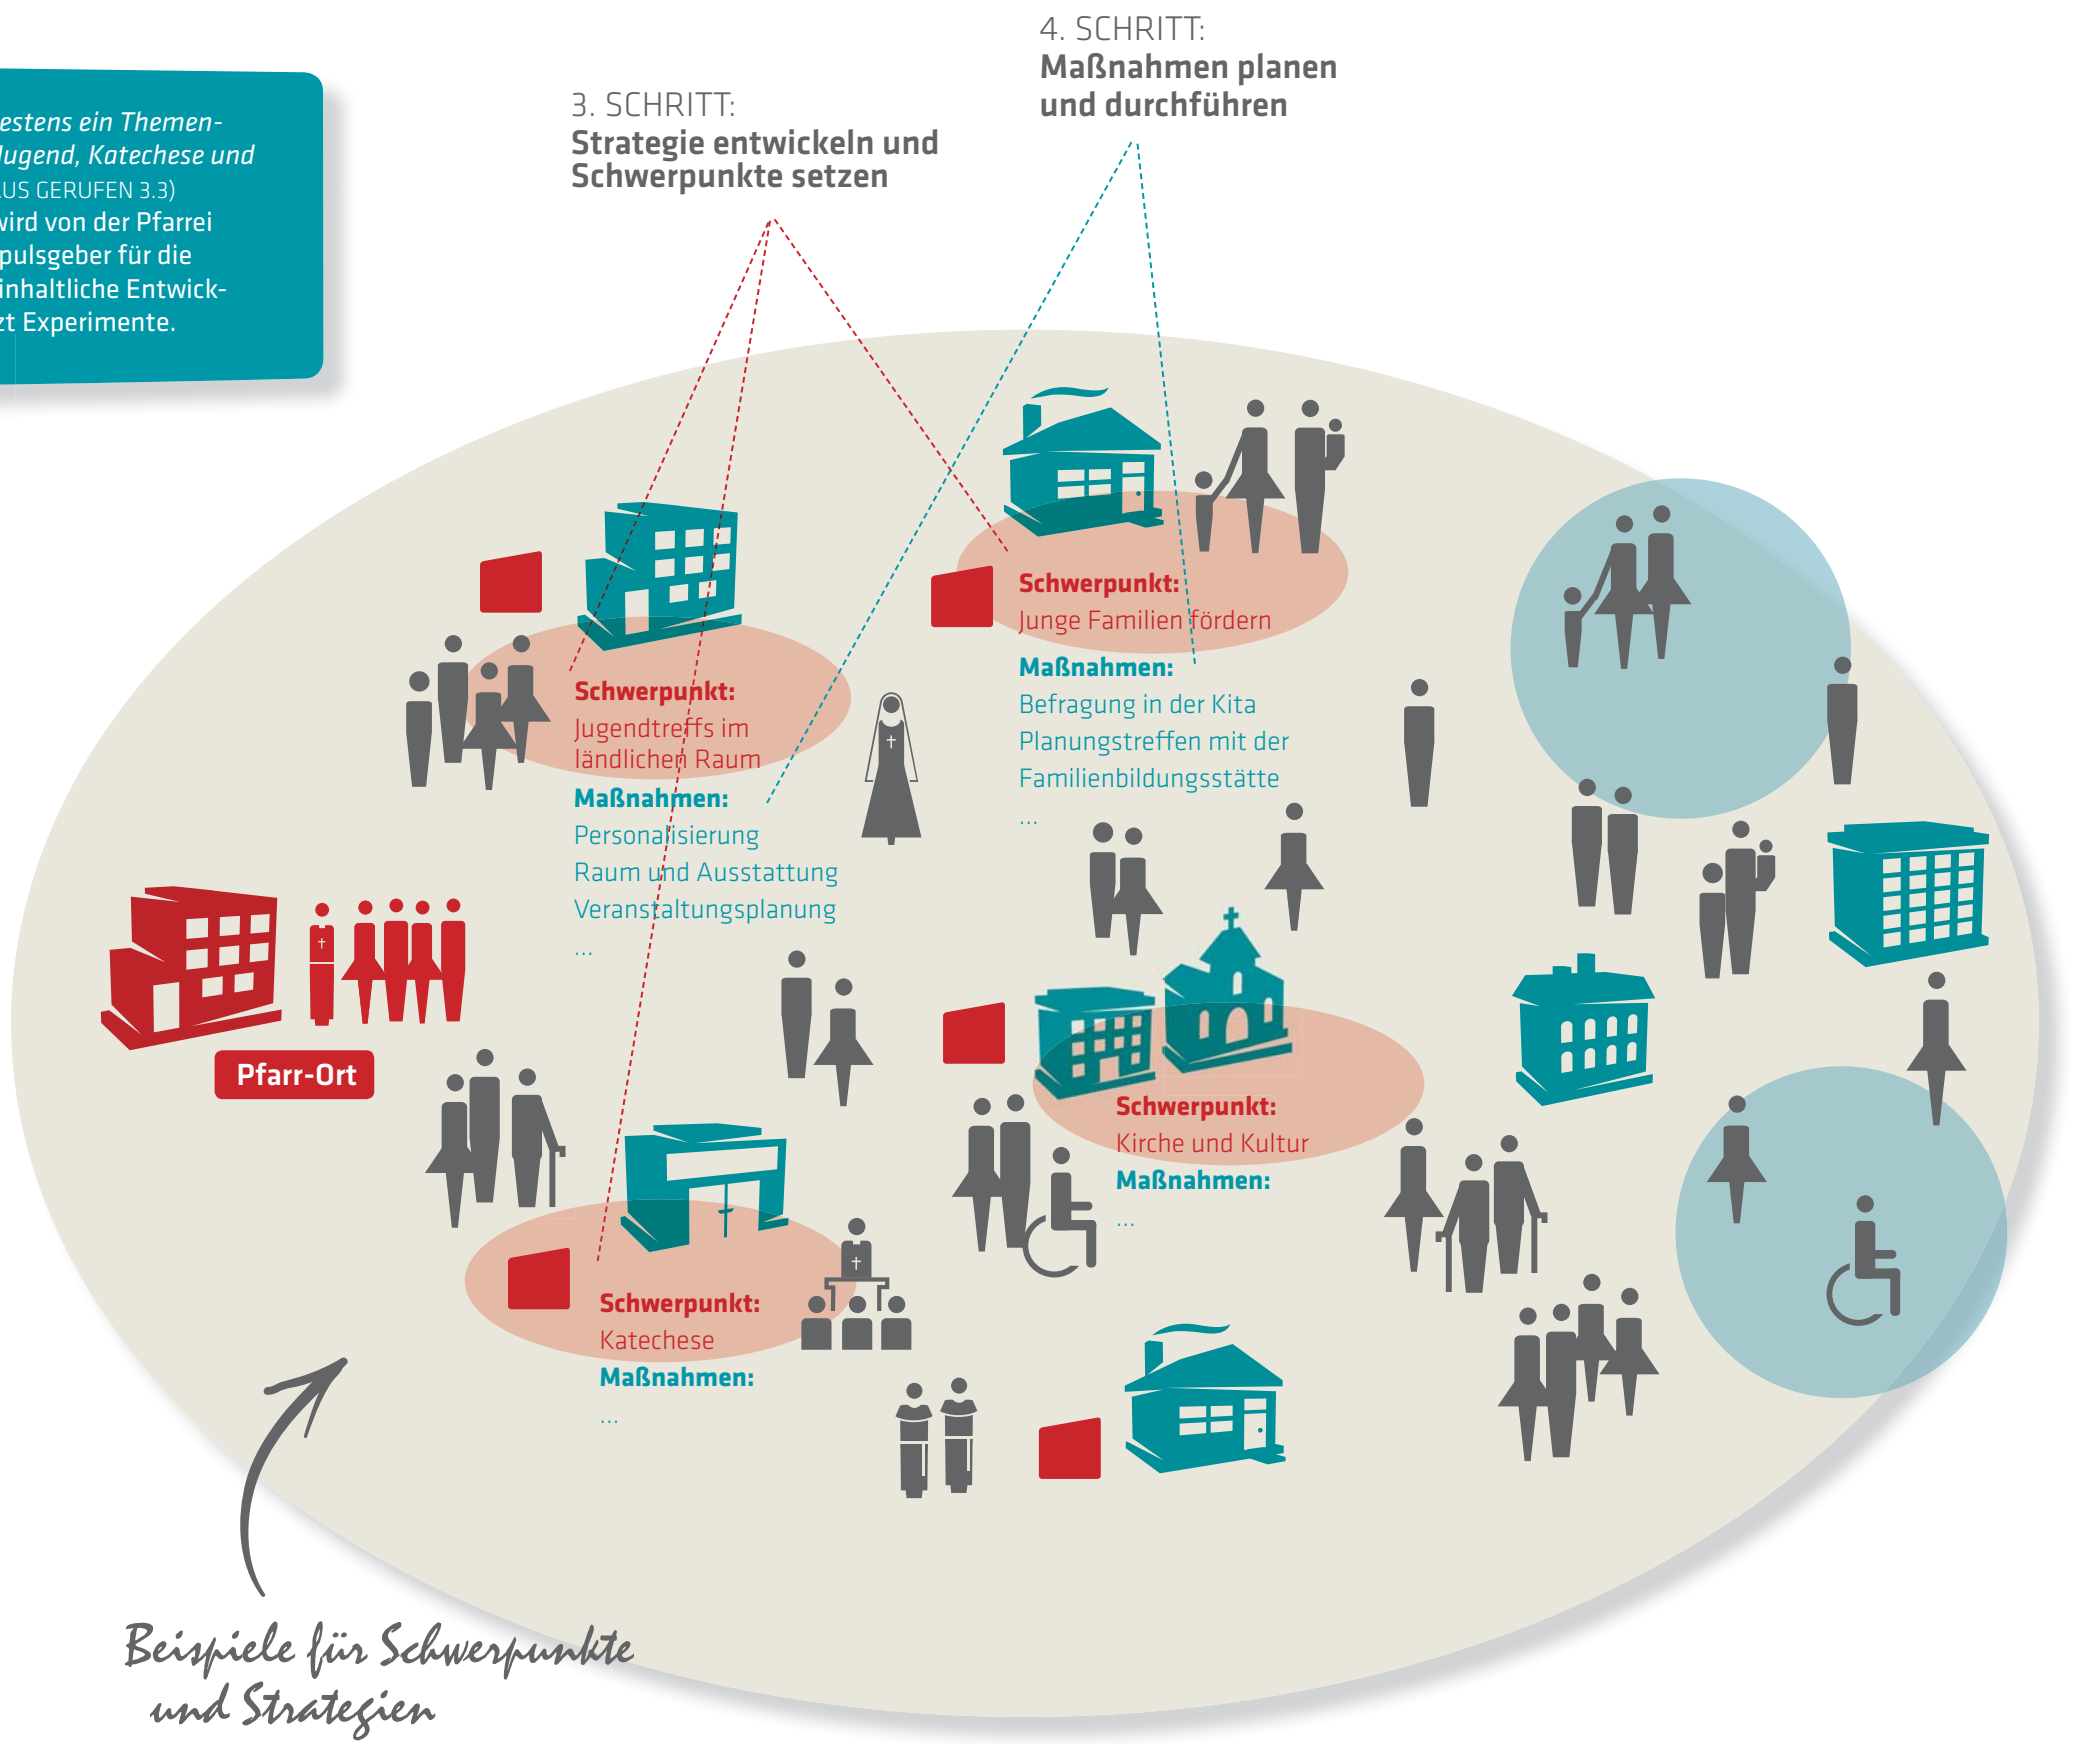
estens ein Themen-
Jugend, Katechese und
US GERUFEN 3.3)
wird von der Pfarrei
pulsgeber für die
inhaltliche Entwick-
zt Experimente.

3. SCHRITT:
Strategie entwickeln und Schwerpunkte setzen

4. SCHRITT:
Maßnahmen planen und durchführen

Schwerpunkt:
Junge Familien fördern
Maßnahmen:
Befragung in der Kita
Planungstreffen mit der Familienbildungsstätte
...

Schwerpunkt:
Jugendtreffs im ländlichen Raum
Maßnahmen:
Personalisierung
Raum und Ausstattung
Veranstaltungsplanung
...

Pfarr-Ort

Schwerpunkt:
Kirche und Kultur
Maßnahmen:
...

Schwerpunkt:
Katechese
Maßnahmen:
...

Beispiele für Schwerpunkte und Strategien